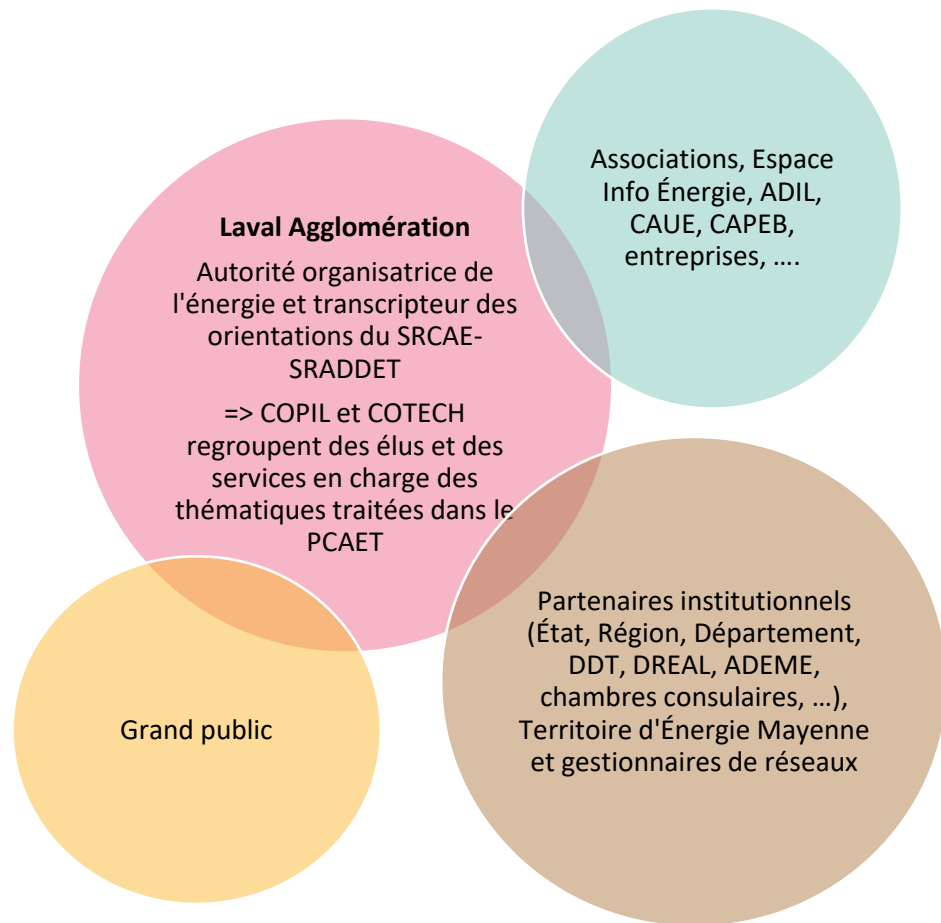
**Laval Agglomération**

Autorité organisatrice de l'énergie et transcripteur des orientations du SRCAE-SRADDET

=> COPIL et COTECH regroupent des élus et des services en charge des thématiques traitées dans le PCAET

Associations, Espace Info Énergie, ADIL, CAUE, CAPEB, entreprises, ….

Grand public

Partenaires institutionnels (État, Région, Département, DDT, DREAL, ADEME, chambres consulaires, …), Territoire d'Énergie Mayenne et gestionnaires de réseaux